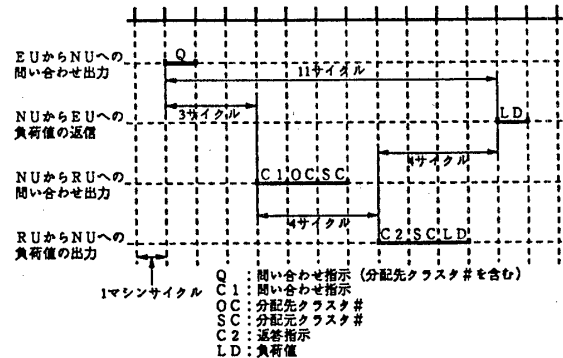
EUからNUへの問い合わせ出力

Q

11サイクル

NUからEUへの負荷値の返信

3サイクル

LD

4サイクル

NUからRUへの問い合わせ出力

C1 OC SC

4サイクル

RUからNUへの負荷値の出力

C2 SC LD

1マシンサイクル

Q　：問い合わせ指示（分配先クラスタ#を含む）
C1：問い合わせ指示
OC：分配先クラスタ#
SC：分配元クラスタ#
C2：返答指示
LD：負荷値